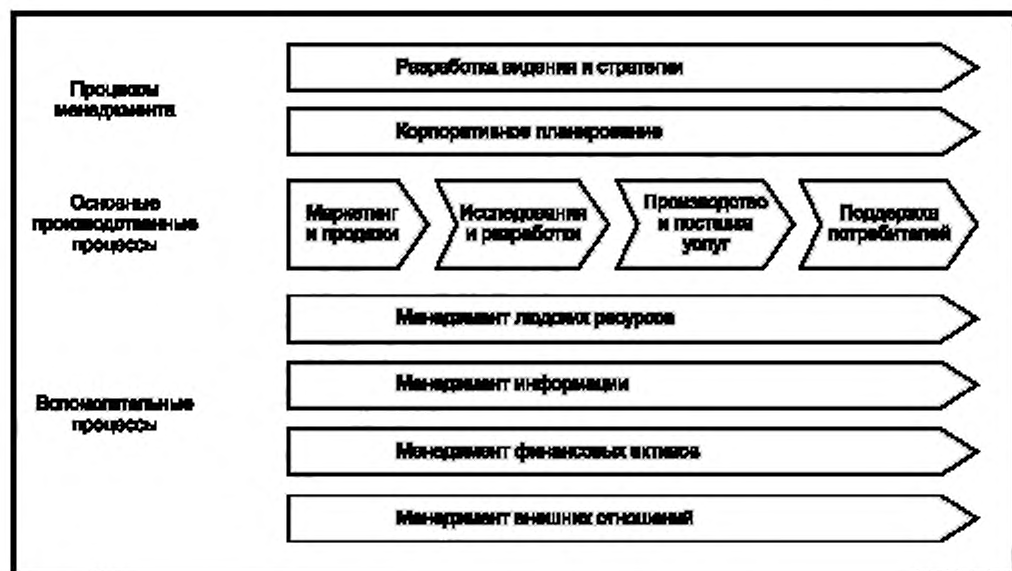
Процессы менеджмента

Разработка видения и стратегии

Корпоративное планирование

Основные производственные процессы

Маркетинг и продажи

Исследования и разработки

Производство и поставка услуг

Поддержка потребителей

Менеджмент людских ресурсов

Менеджмент информации

Вспомогательные процессы

Менеджмент финансовых активов

Менеджмент внешних отношений